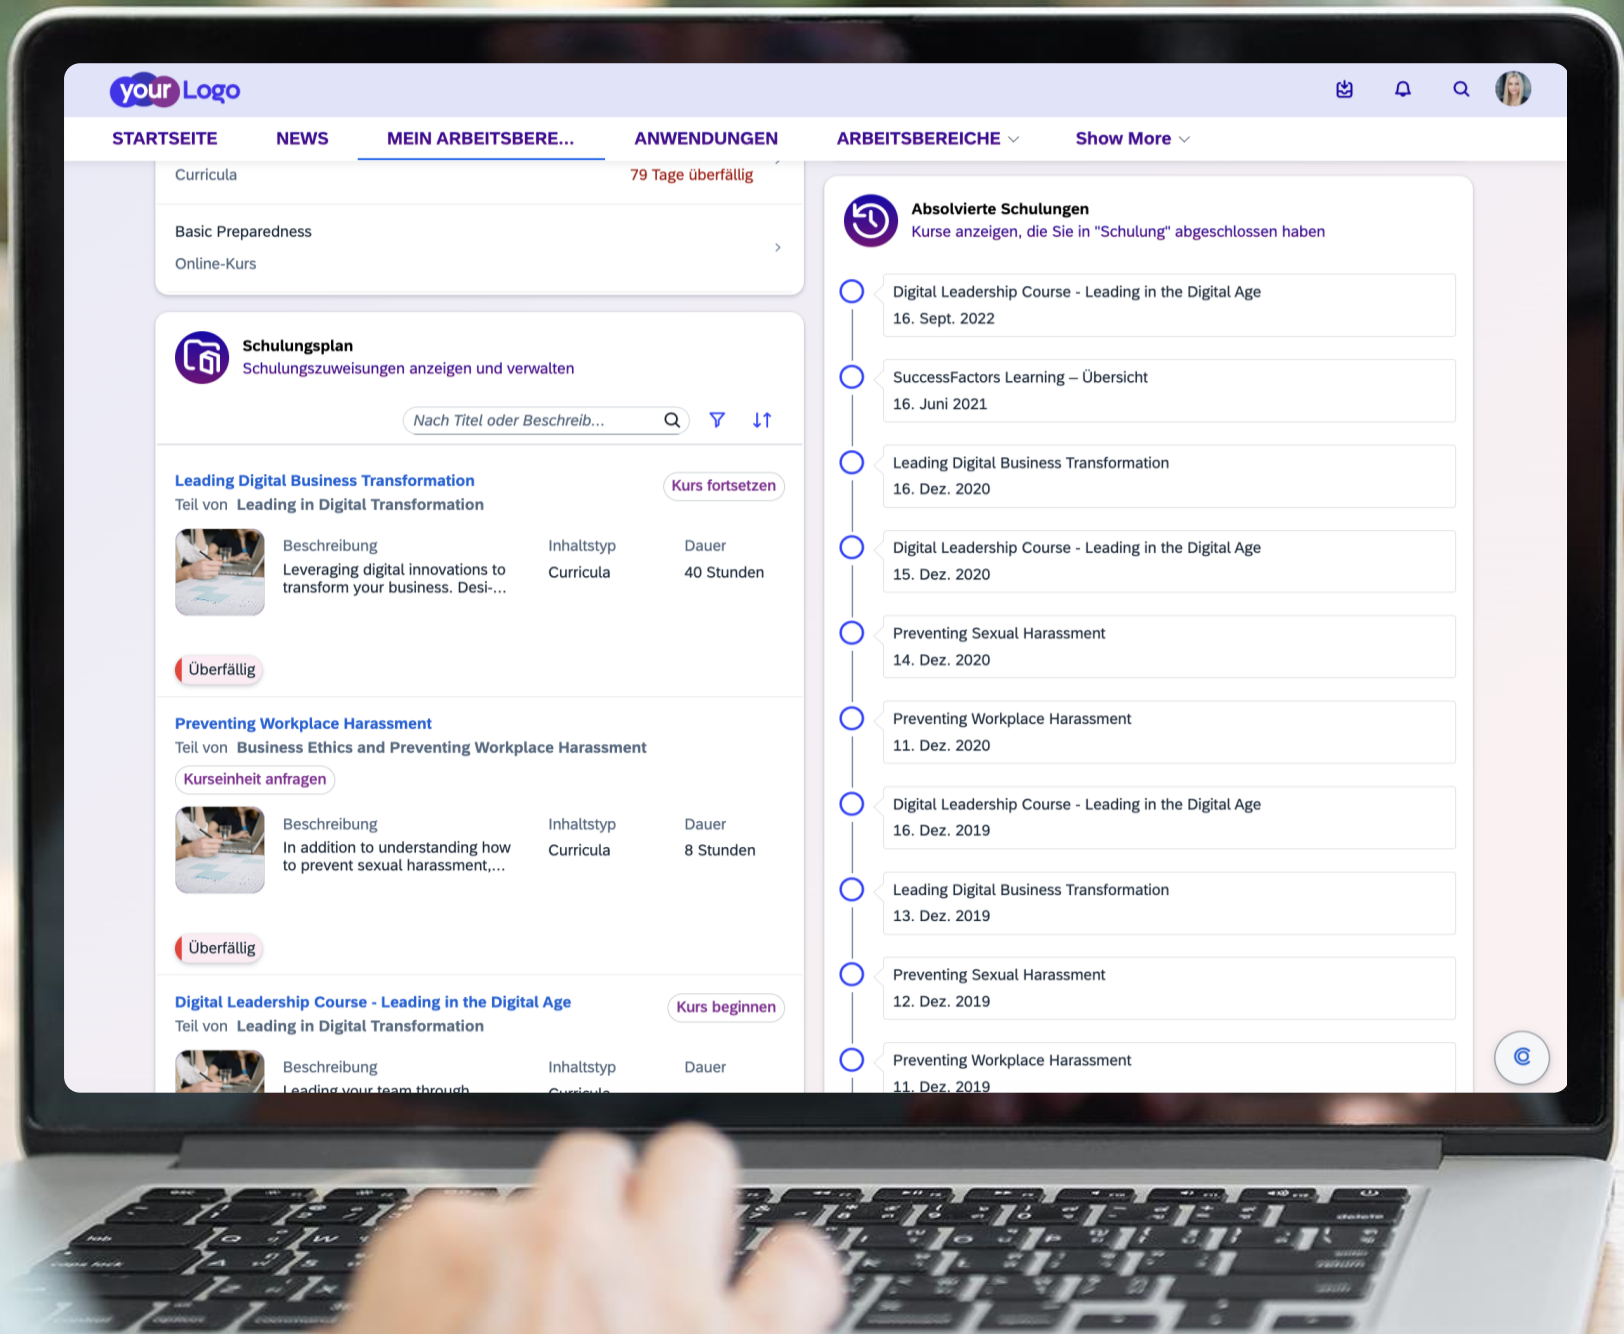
your Logo

STARTSEITE NEWS MEIN ARBEITSBERE... ANWENDUNGEN ARBEITSBEREICHE Show More

Curricula
79 Tage überfällig

Basic Preparedness
Online-Kurs

Schulungsplan
Schulungszuweisungen anzeigen und verwalten

Nach Titel oder Beschreib...

Leading Digital Business Transformation
Kurs fortsetzen
Teil von Leading in Digital Transformation

| Beschreibung | Inhaltstyp | Dauer |
|---|---|---|
| Leveraging digital innovations to transform your business. Desi-... | Curricula | 40 Stunden |

Überfällig

Preventing Workplace Harassment
Teil von Business Ethics and Preventing Workplace Harassment
Kurseinheit anfragen

| Beschreibung | Inhaltstyp | Dauer |
|---|---|---|
| In addition to understanding how to prevent sexual harassment,... | Curricula | 8 Stunden |

Überfällig

Digital Leadership Course - Leading in the Digital Age
Kurs beginnen
Teil von Leading in Digital Transformation

| Beschreibung | Inhaltstyp | Dauer |
|---|---|---|
| Leading your team through | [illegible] | |

Absolvierte Schulungen
Kurse anzeigen, die Sie in "Schulung" abgeschlossen haben

Digital Leadership Course - Leading in the Digital Age
16. Sept. 2022

SuccessFactors Learning – Übersicht
16. Juni 2021

Leading Digital Business Transformation
16. Dez. 2020

Digital Leadership Course - Leading in the Digital Age
15. Dez. 2020

Preventing Sexual Harassment
14. Dez. 2020

Preventing Workplace Harassment
11. Dez. 2020

Digital Leadership Course - Leading in the Digital Age
16. Dez. 2019

Leading Digital Business Transformation
13. Dez. 2019

Preventing Sexual Harassment
12. Dez. 2019

Preventing Workplace Harassment
11. Dez. 2019